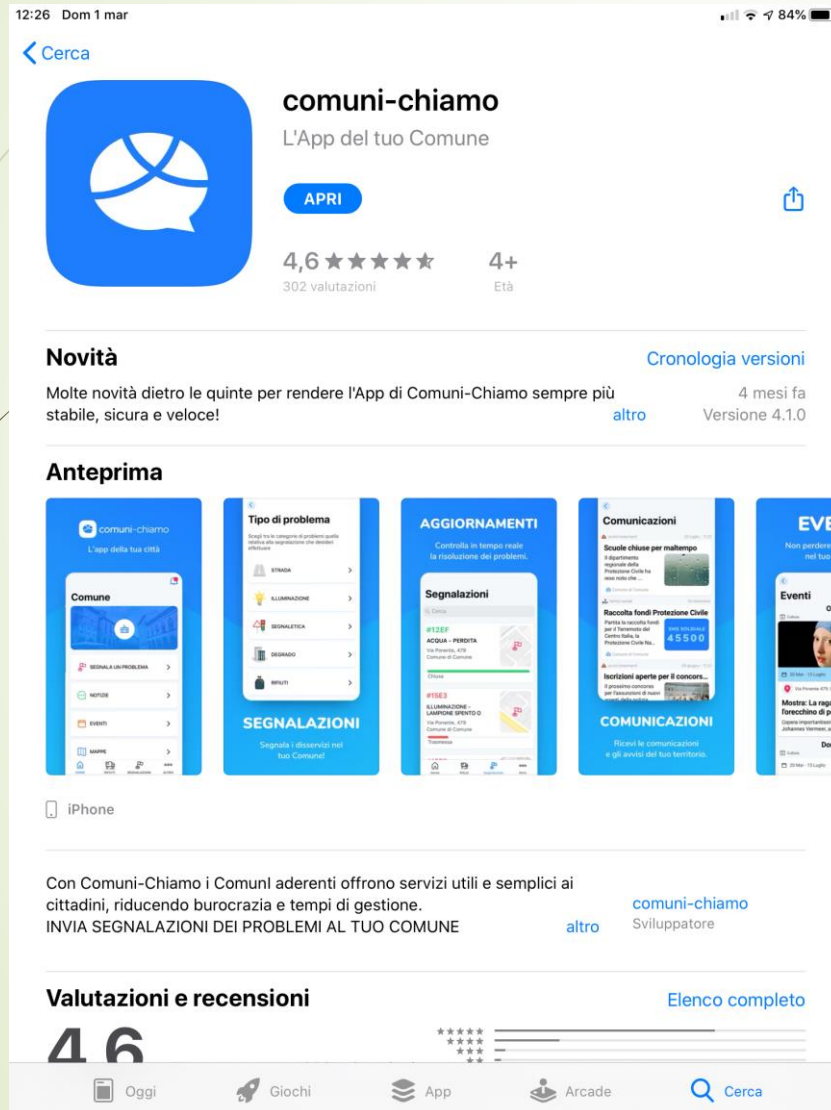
12:26 Dom 1 mar

84%

Cerca

comuni-chiamo

L'App del tuo Comune

APRI

4,6 ★★★★★

302 valutazioni

4+

Età

Novità

Cronologia versioni

Molte novità dietro le quinte per rendere l'App di Comuni-Chiamo sempre più stabile, sicura e veloce!

altro

4 mesi fa

Versione 4.1.0

Anteprima

comuni-chiamo

L'app della tua città

Comune

SEGNALA UN PROBLEMA

NOTIZIE

EVENTI

MAPPE

Tipo di problema

STRADA

ILLUMINAZIONE

SEGNALETICA

DEGRADO

RIFIUTI

SEGNALAZIONI

Segnala i disservizi nel tuo Comune!

AGGIORNAMENTI

Controlla in tempo reale la risoluzione dei problemi.

Segnalazioni

#12EF

ACQUA - PERDITA

#15E3

ILLUMINAZIONE - LAMPIONE SPENTO O

Comunicazioni

Scuole chiuse per maltempo

Raccolta fondi Protezione Civile

45500

Iscrizioni aperte per il concors...

COMUNICAZIONI

Ricevi le comunicazioni e gli avvisi del tuo territorio.

EVE

Eventi

Mostra: La raga l'orecchino di p

iPhone

Con Comuni-Chiamo i ComunI aderenti offrono servizi utili e semplici ai cittadini, riducendo burocrazia e tempi di gestione.
INVIA SEGNALAZIONI DEI PROBLEMI AL TUO COMUNE

altro

comuni-chiamo

Sviluppatore

Valutazioni e recensioni

Elenco completo

4,6

Oggi

Giochi

App

Arcade

Cerca